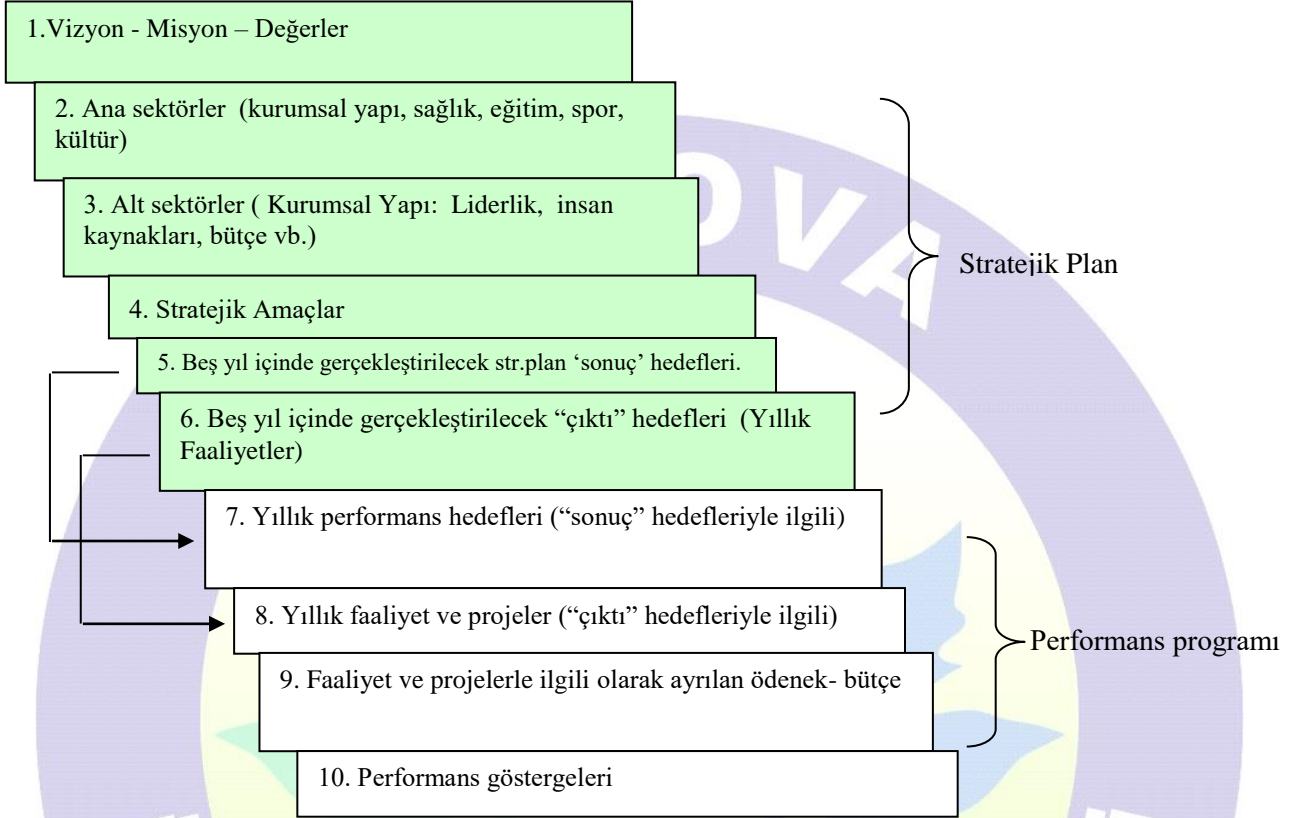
1.Vizyon - Misyon – Değerler

2. Ana sektörler (kurumsal yapı, sağlık, eğitim, spor, kültür)

3. Alt sektörler ( Kurumsal Yapı: Liderlik, insan kaynakları, bütçe vb.)

4. Stratejik Amaçlar

5. Beş yıl içinde gerçekleştirilecek str.plan ‘sonuç’ hedefleri.

6. Beş yıl içinde gerçekleştirilecek “çıktı” hedefleri (Yıllık Faaliyetler)

Stratejik Plan

7. Yıllık performans hedefleri (“sonuç” hedefleriyle ilgili)

8. Yıllık faaliyet ve projeler (“çıktı” hedefleriyle ilgili)

9. Faaliyet ve projelerle ilgili olarak ayrılan ödenek- bütçe

10. Performans göstergeleri

Performans programı